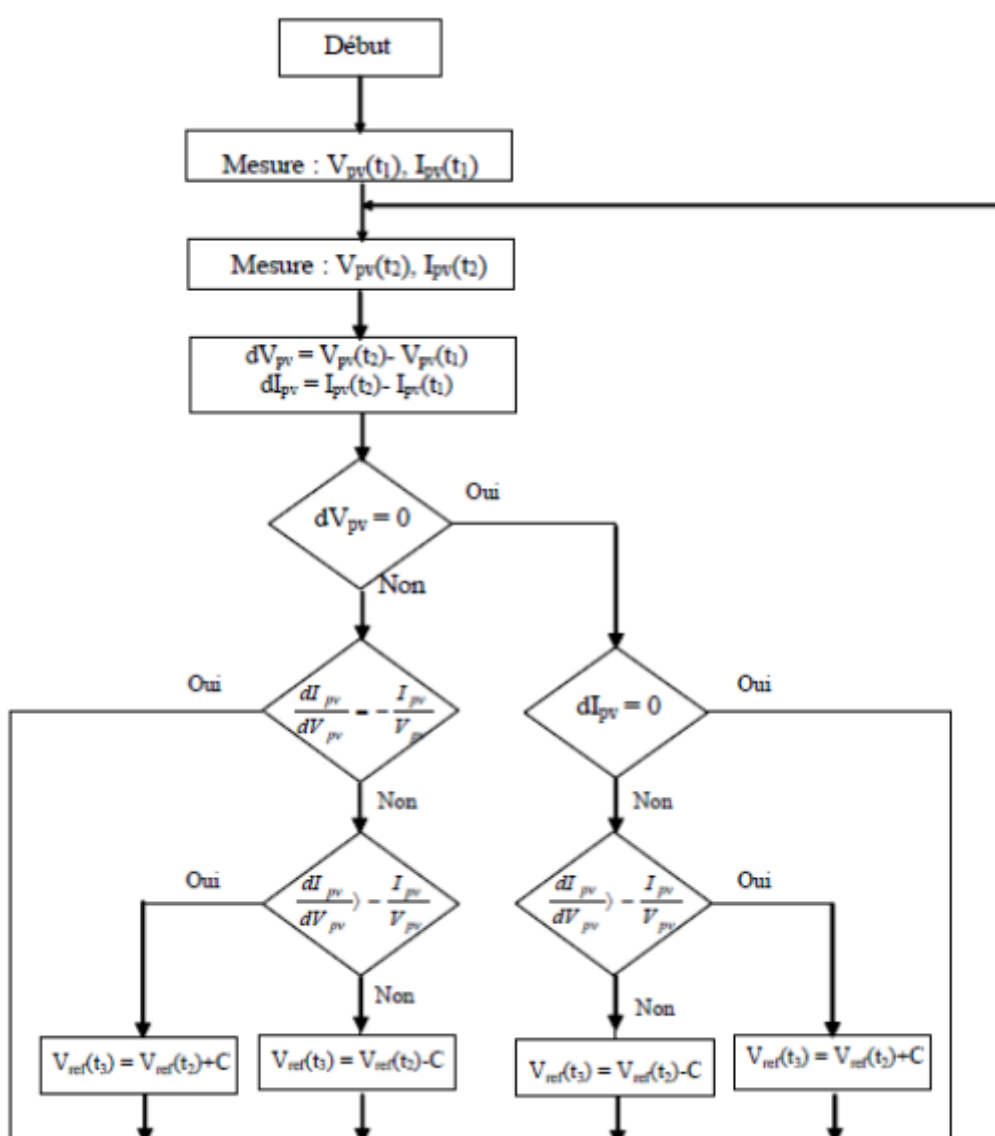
Début

Mesure : $V_{pv}(t_1)$, $I_{pv}(t_1)$

Mesure : $V_{pv}(t_2)$, $I_{pv}(t_2)$

$dV_{pv} = V_{pv}(t_2) - V_{pv}(t_1)$
$dI_{pv} = I_{pv}(t_2) - I_{pv}(t_1)$

$dV_{pv} = 0$

Oui

Non

Oui

$\frac{dI_{pv}}{dV_{pv}} = -\frac{I_{pv}}{V_{pv}}$

$dI_{pv} = 0$

Oui

Non

Non

Oui

$\frac{dI_{pv}}{dV_{pv}} \rangle -\frac{I_{pv}}{V_{pv}}$

$\frac{dI_{pv}}{dV_{pv}} \rangle -\frac{I_{pv}}{V_{pv}}$

Oui

Non

Non

$V_{ref}(t_3) = V_{ref}(t_2)+C$

$V_{ref}(t_3) = V_{ref}(t_2)-C$

$V_{ref}(t_3) = V_{ref}(t_2)-C$

$V_{ref}(t_3) = V_{ref}(t_2)+C$